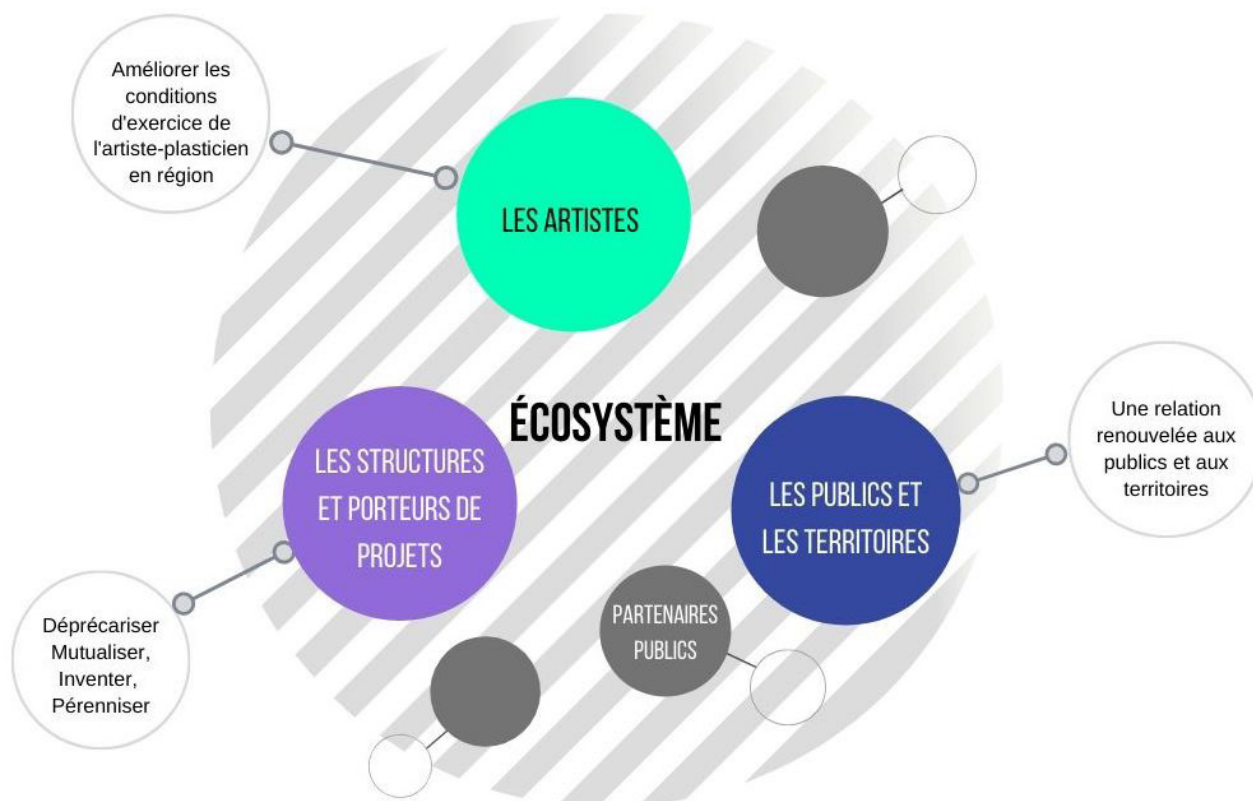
Améliorer les conditions d'exercice de l'artiste-plasticien en région

LES ARTISTES

ÉCOSYSTÈME

LES STRUCTURES ET PORTEURS DE PROJETS

Une relation renouvelée aux publics et aux territoires

LES PUBLICS ET LES TERRITOIRES

Déprécariser Mutualiser, Inventer, Pérenniser

PARTENAIRES PUBLICS